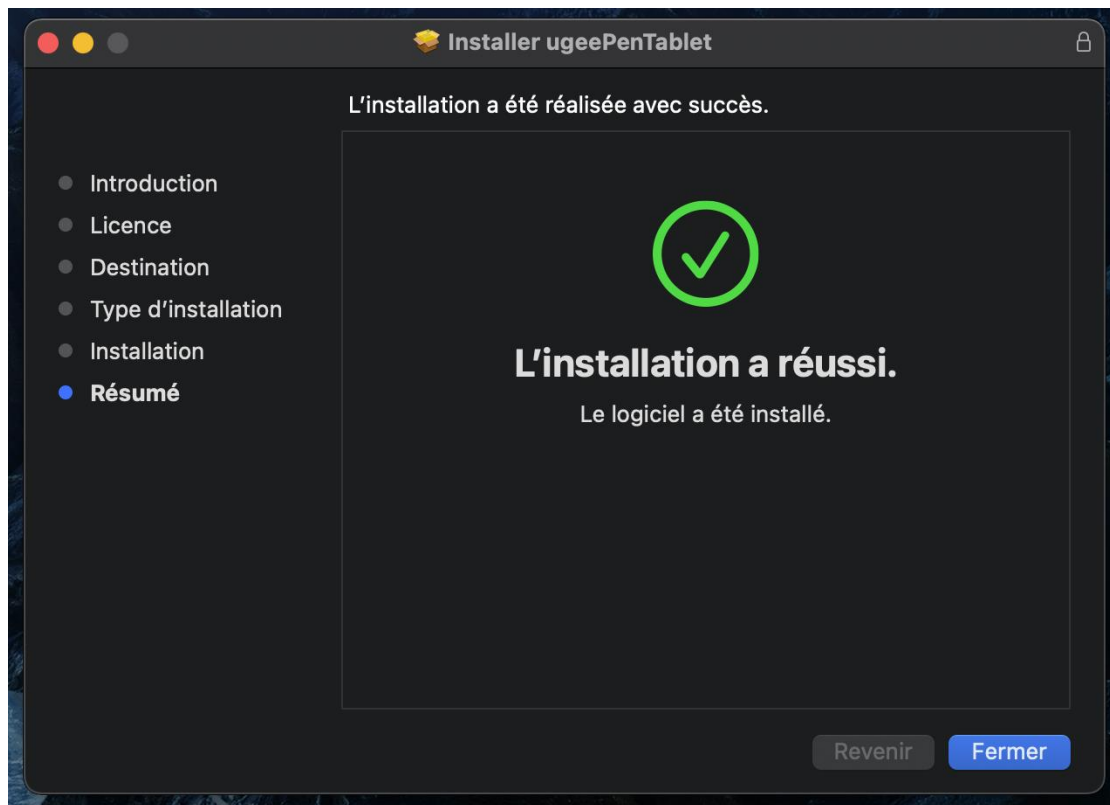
Installer ugeePenTablet

L’installation a été réalisée avec succès.

Introduction
Licence
Destination
Type d’installation
Installation
Résumé

L’installation a réussi.

Le logiciel a été installé.

Revenir
Fermer